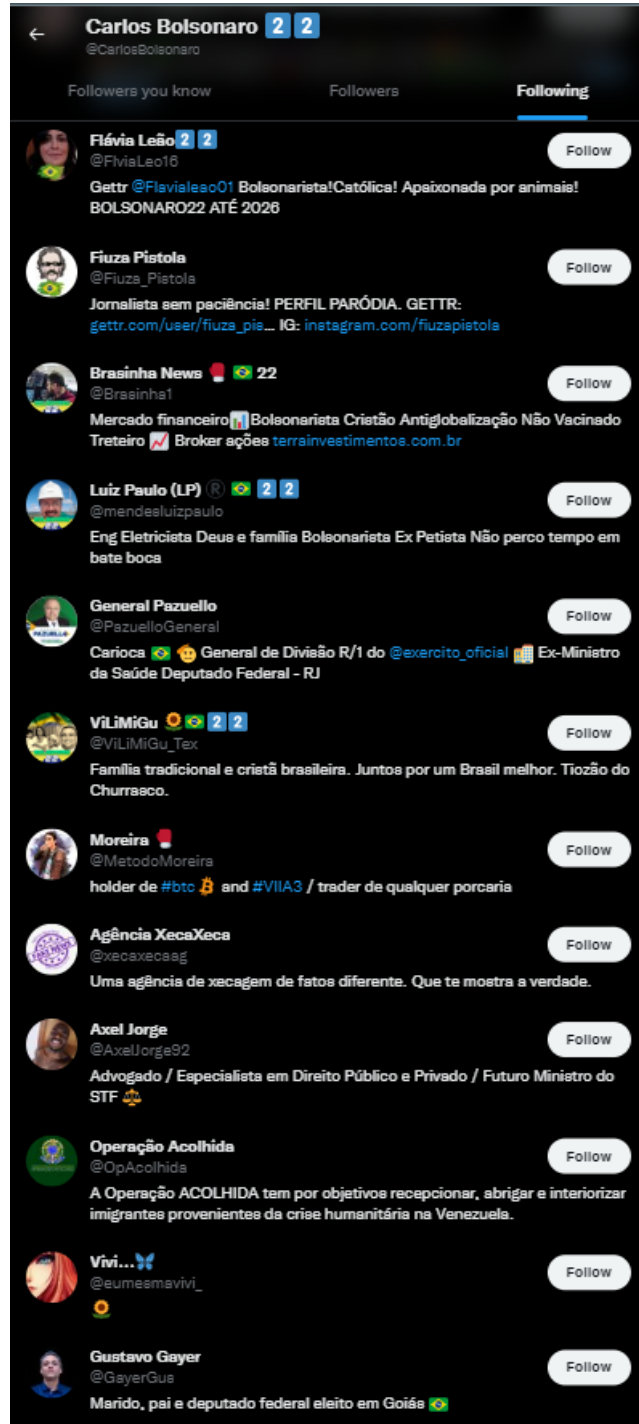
Carlos Bolsonaro 2 2
@CarlosBolsonaro

Followers you know
Followers
Following

Flávia Leão 2 2
@FlviaLeo16
Follow
Gettr @Flavialeao01 Bolsonarista!Católica! Apaixonada por animais! BOLSONARO22 ATÉ 2026

Fiuza Pistola
@Fiuza_Pistola
Follow
Jornalista sem paciência! PERFIL PARÓDIA. GETTR: gettr.com/user/fiuza_pis... IG: instagram.com/fiuzapistola

Brasinha News 🥊 🇧🇷 22
@Brasinha1
Follow
Mercado financeiro📊Bolsonarista Cristão Antiglobalização Não Vacinado Treteiro 📈 Broker ações terrainvestimentos.com.br

Luiz Paulo (LP) ® 🇧🇷 2 2
@mendesluizpaulo
Follow
Eng Eletricista Deus e família Bolsonarista Ex Petista Não perco tempo em bate boca

General Pazuello
@PazuelloGeneral
Follow
Carioca 🇧🇷 🫡 General de Divisão R/1 do @exercito_oficial 🏢 Ex-Ministro da Saúde Deputado Federal - RJ

ViLiMiGu 🌻🇧🇷 2 2
@ViLiMiGu_Tex
Follow
Família tradicional e cristã brasileira. Juntos por um Brasil melhor. Tiozão do Churrasco.

Moreira 🥊
@MetodoMoreira
Follow
holder de #btc ₿ and #VIIA3 / trader de qualquer porcaria

Agência XecaXeca
@xecaxecaag
Follow
Uma agência de xecagem de fatos diferente. Que te mostra a verdade.

Axel Jorge
@AxelJorge92
Follow
Advogado / Especialista em Direito Público e Privado / Futuro Ministro do STF ⚖️

Operação Acolhida
@OpAcolhida
Follow
A Operação ACOLHIDA tem por objetivos recepcionar, abrigar e interiorizar imigrantes provenientes da crise humanitária na Venezuela.

Vivi...🦋
@eumesmavivi_
Follow
🌻

Gustavo Gayer
@GayerGus
Follow
Marido, pai e deputado federal eleito em Goiás 🇧🇷